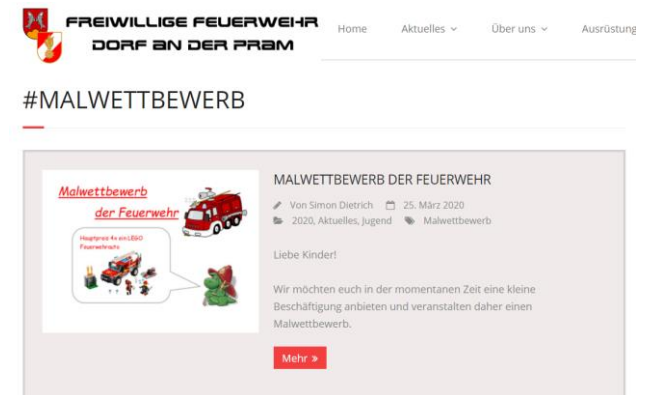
FREIWILLIGE FEUERWEHR
DORF AN DER PRAM

Home
Aktuelles
Über uns
Ausrüstung

#MALWETTBEWERB

Malwettbewerb
der Feuerwehr

Hauptpreis 4x ein LEGO Feuerwehrauto

MALWETTBEWERB DER FEUERWEHR

Von Simon Dietrich 25. März 2020
2020, Aktuelles, Jugend Malwettbewerb

Liebe Kinder!

Wir möchten euch in der momentanen Zeit eine kleine Beschäftigung anbieten und veranstalten daher einen Malwettbewerb.

Mehr »